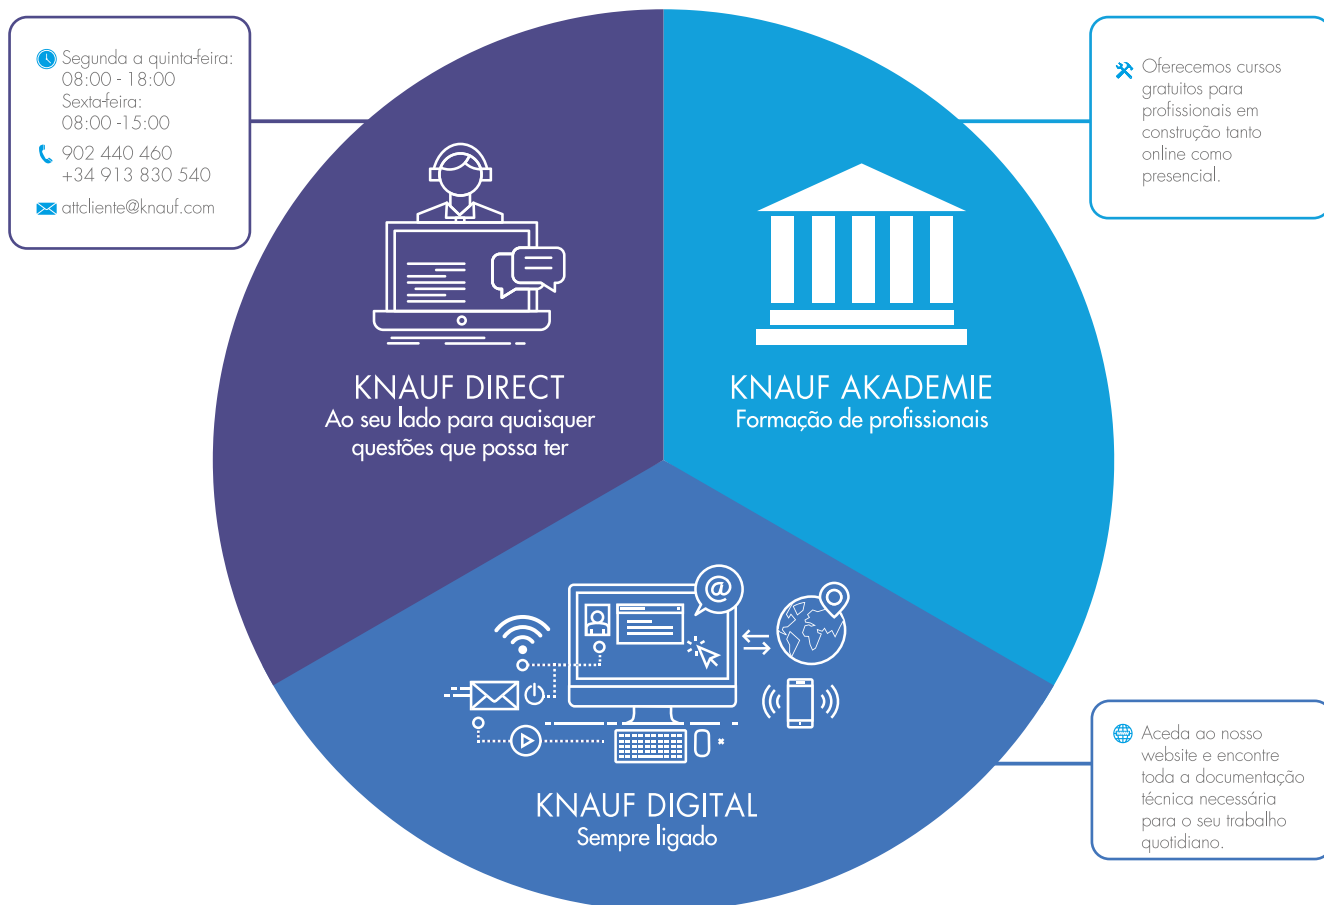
Segunda a quinta-feira:
08:00 - 18:00
Sexta-feira:
08:00 -15:00

902 440 460
+34 913 830 540

attcliente@knauf.com

Oferecemos cursos gratuitos para profissionais em construção tanto online como presencial.

KNAUF DIRECT
Ao seu lado para quaisquer questões que possa ter

KNAUF AKADEMIE
Formação de profissionais

KNAUF DIGITAL
Sempre ligado

Aceda ao nosso website e encontre toda a documentação técnica necessária para o seu trabalho quotidiano.